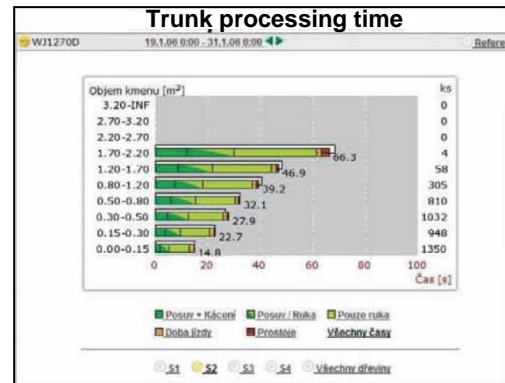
Trunk processing time

WJ1270D 19.1.06 0:00 - 31.1.06 0:00 Refere

Objem kmenu [m$^3$] ks

| Objem kmenu | | ks |
|---|---|---|
| 3.20-INF | | 0 |
| 2.70-3.20 | | 0 |
| 2.20-2.70 | | 0 |
| 1.70-2.20 | 66.3 | 4 |
| 1.20-1.70 | 46.9 | 58 |
| 0.80-1.20 | 39.2 | 305 |
| 0.50-0.80 | 32.1 | 810 |
| 0.30-0.50 | 27.9 | 1032 |
| 0.15-0.30 | 22.7 | 948 |
| 0.00-0.15 | 14.8 | 1350 |

0 20 40 60 80 100
Čas [s]

Posuv + Kácení Posuv / Ruka Pouze ruka
Doba jízdy Prostoje Všechny časy

S1 S2 S3 S4 Všechny dřeviny